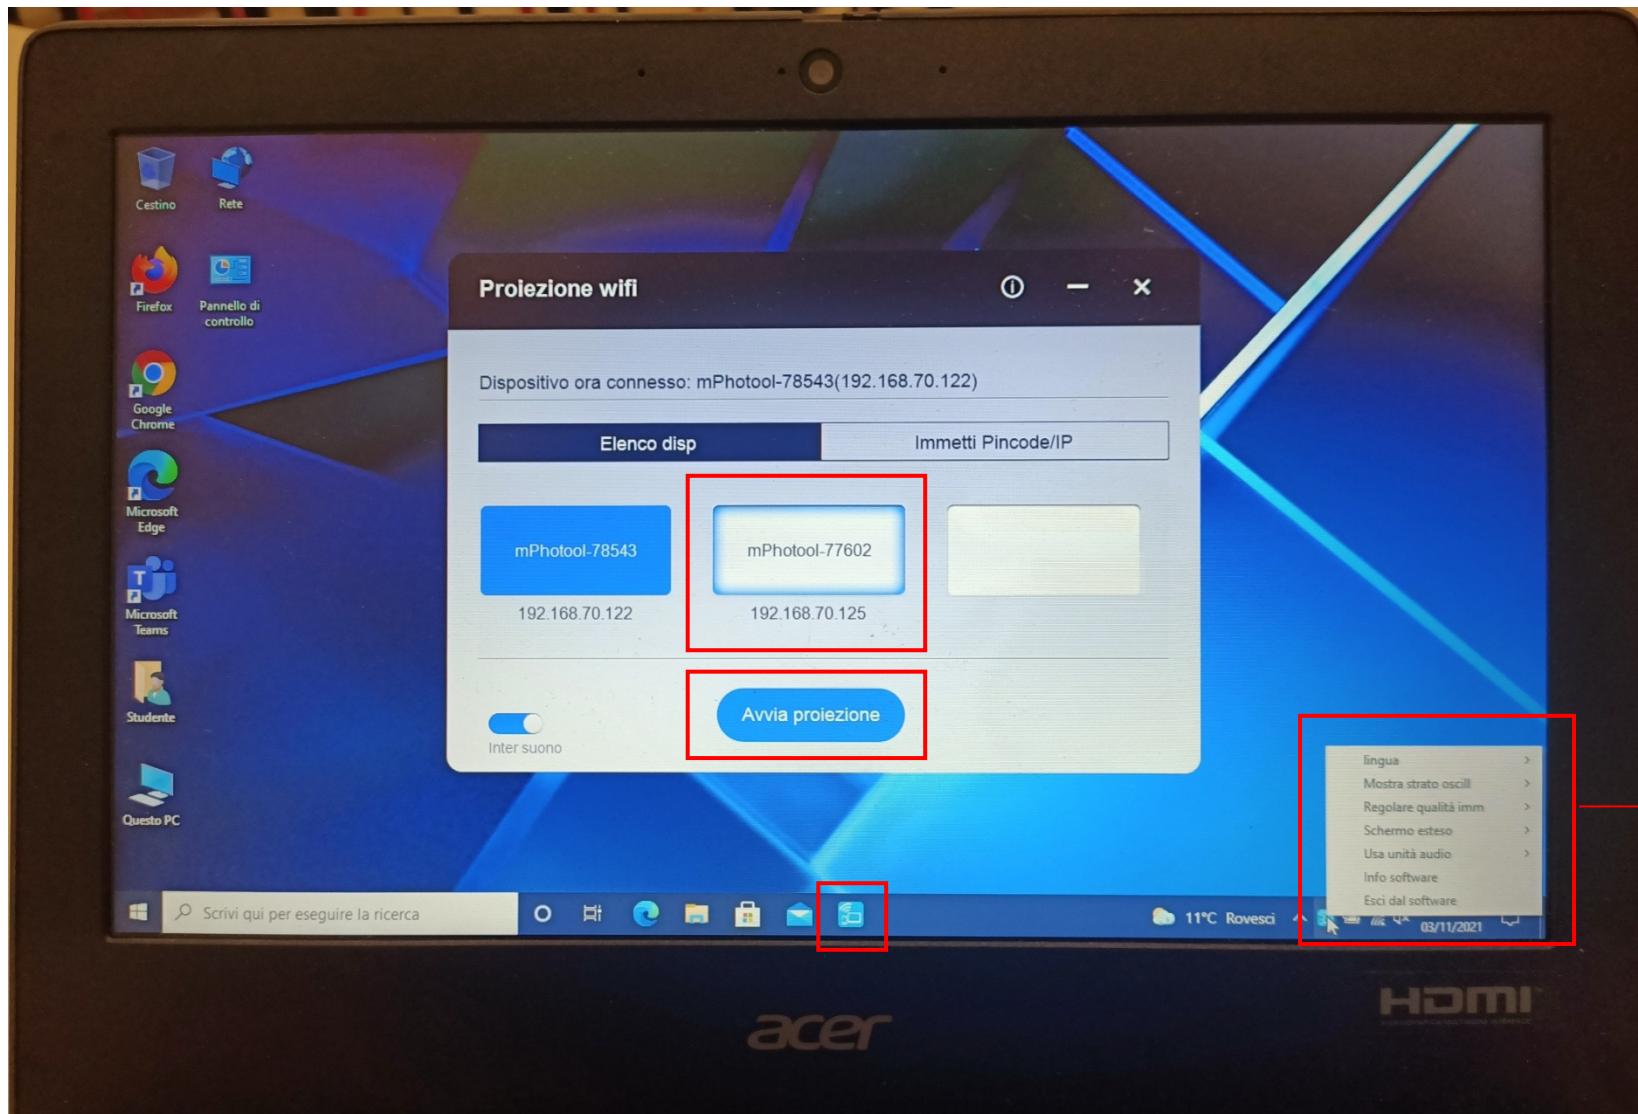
Cestino

Rete

Firefox

Pannello di controllo

Google Chrome

Microsoft Edge

Microsoft Teams

Studente

Questo PC

Proiezione wifi

Dispositivo ora connesso: mPhotool-78543(192.168.70.122)

Elenco disp

Immetti Pincode/IP

mPhotool-78543
192.168.70.122

mPhotool-77602
192.168.70.125

Inter suono

Avvia proiezione

lingua
Mostra strato oscill
Regolare qualità imm
Schermo esteso
Usa unità audio
Info software
Esci dal software

Scrivi qui per eseguire la ricerca

11°C Rovesci

03/11/2021

acer

HDMI